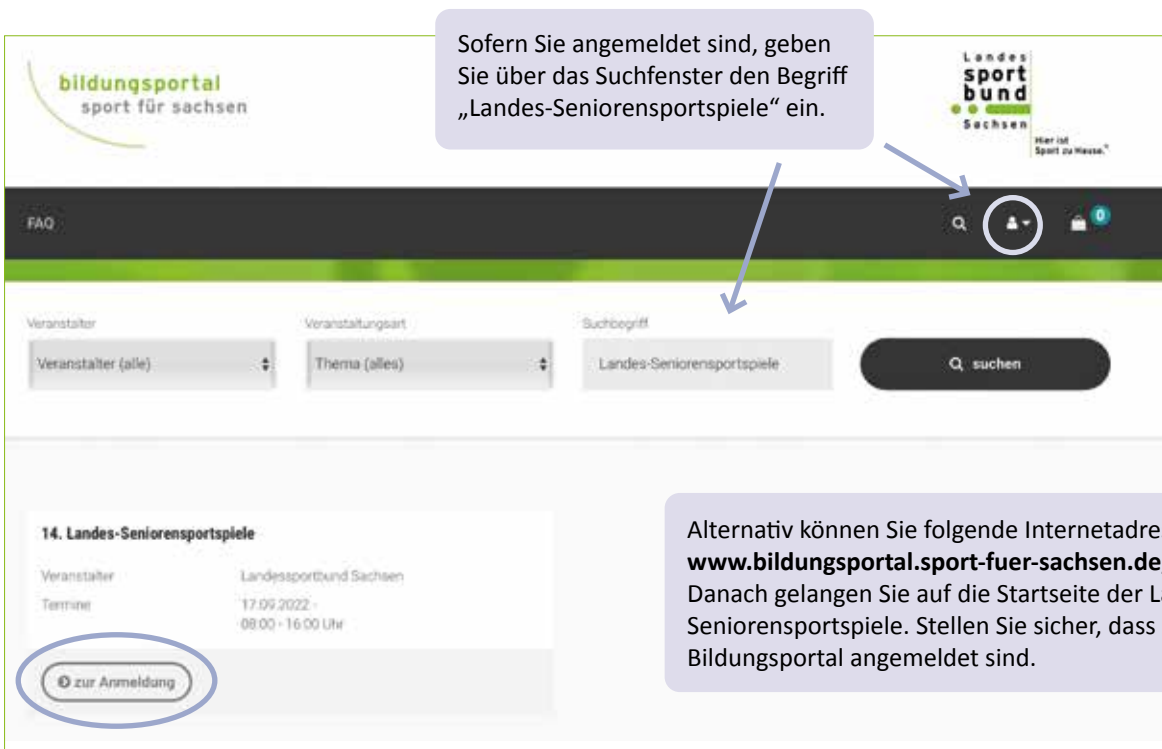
Sofern Sie angemeldet sind, geben Sie über das Suchfenster den Begriff „Landes-Seniorensportspiele“ ein.

bildungsportal
sport für sachsen

Landes
sport
bund
Sachsen
Hier ist Sport zu Hause.

FAQ

0

Veranstalter
Veranstalter (alle)

Veranstaltungsart
Thema (alles)

Suchbegriff
Landes-Seniorensportspiele

suchen

14. Landes-Seniorensportspiele

| Veranstalter | Landessportbund Sachsen |
|---|---|
| Termine | 17.09.2022 - 08:00 - 16:00 Uhr |

zur Anmeldung

Alternativ können Sie folgende Internetadre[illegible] **www.bildungsportal.sport-fuer-sachsen.de**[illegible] Danach gelangen Sie auf die Startseite der L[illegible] Seniorensportspiele. Stellen Sie sicher, dass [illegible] Bildungsportal angemeldet sind.